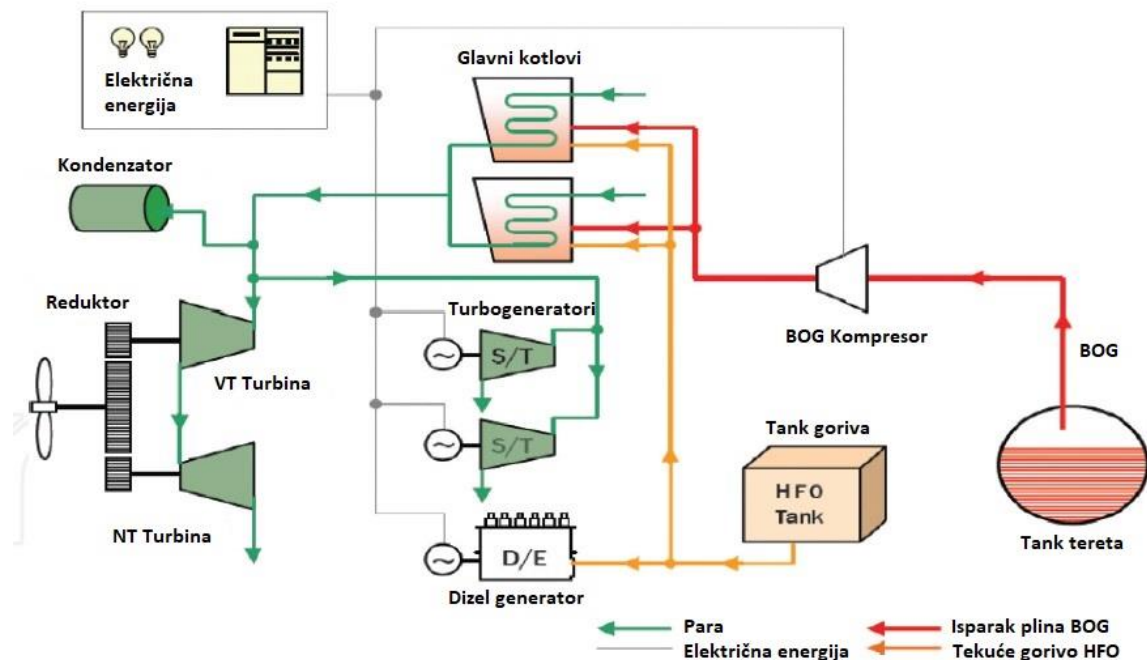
Električna energija

Glavni kotlovi

Kondenzator

Reduktor

Turbogeneratori

S/T

S/T

VT Turbina

NT Turbina

BOG Kompresor

BOG

Tank goriva

HFO Tank

D/E

Dizel generator

Tank tereta

Para

Električna energija

Isparak plina BOG

Tekuće gorivo HFO